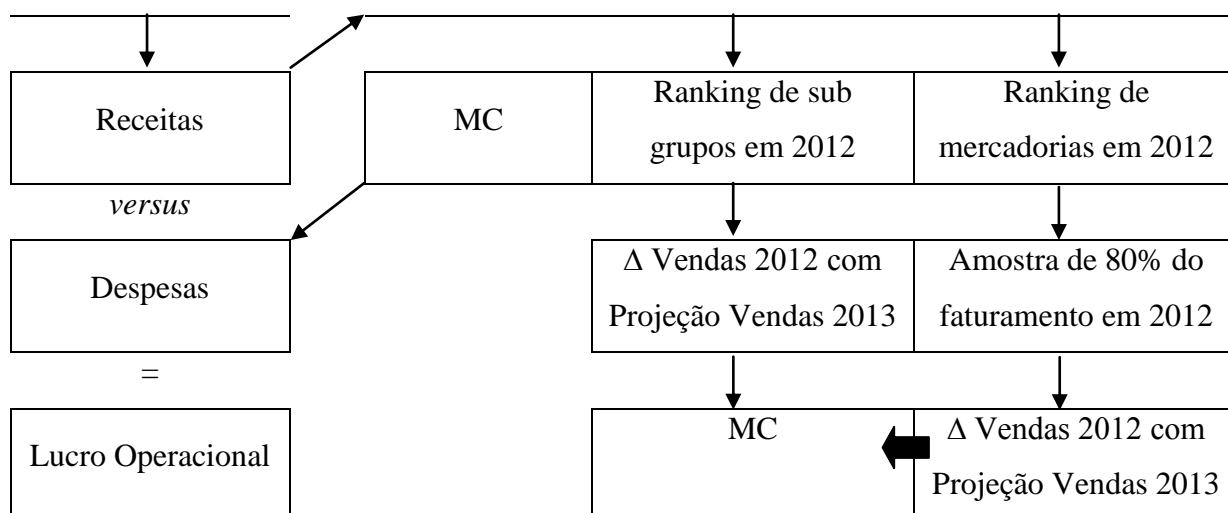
Receitas

*versus*

Despesas

=

Lucro Operacional

MC

Ranking de sub grupos em 2012

Ranking de mercadorias em 2012

$\Delta$ Vendas 2012 com Projeção Vendas 2013

Amostra de 80% do faturamento em 2012

MC

$\Delta$ Vendas 2012 com Projeção Vendas 2013